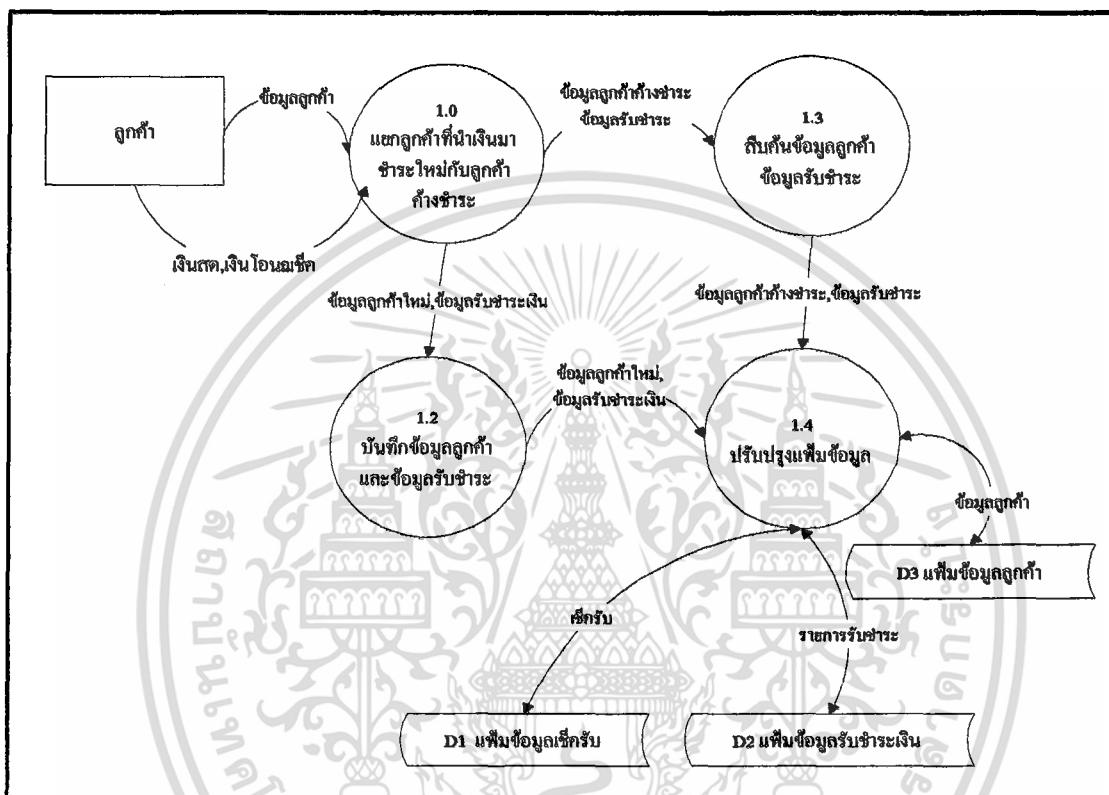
ลูกค้า

ข้อมูลลูกค้า

1.0
แยกลูกค้าที่นำเงินมาชำระใหม่กับลูกค้าค้างชำระ

เงินสด,เงิน โอนฆเช็ค

ข้อมูลลูกค้าค้างชำระ
ข้อมูลรับชำระ

1.3
สืบค้นข้อมูลลูกค้า ข้อมูลรับชำระ

ข้อมูลลูกค้าใหม่,ข้อมูลรับชำระเงิน

ข้อมูลลูกค้าค้างชำระ,ข้อมูลรับชำระ

ข้อมูลลูกค้าใหม่,
ข้อมูลรับชำระเงิน

1.2
บันทึกข้อมูลลูกค้าและข้อมูลรับชำระ

1.4
ปรับปรุงแฟ้มข้อมูล

ข้อมูลลูกค้า

D3 แฟ้มข้อมูลลูกค้า

เช็ครับ

รายการรับชำระ

D1 แฟ้มข้อมูลเช็ครับ

D2 แฟ้มข้อมูลรับชำระเงิน